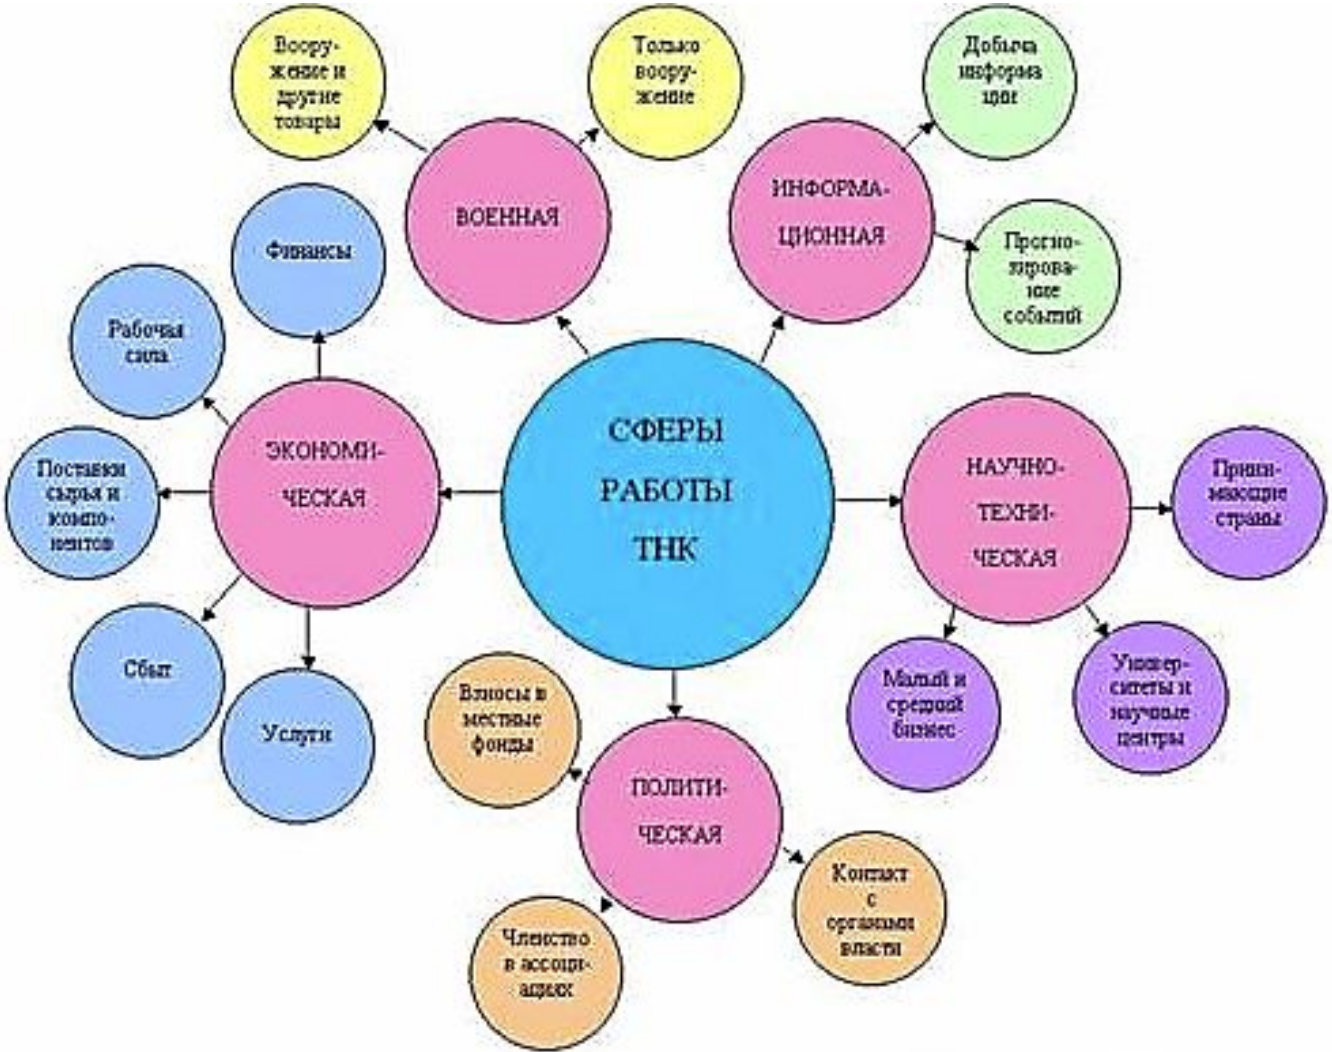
Вооружение и другие товары

Только вооружение

Добыча информации

ВОЕННАЯ

ИНФОРМАЦИОННАЯ

Прогнозирование событий

Финансы

Рабочая сила

СФЕРЫ РАБОТЫ ТНК

ЭКОНОМИЧЕСКАЯ

Поставки сырья и компонентов

НАУЧНО-ТЕХНИЧЕСКАЯ

Принимающие страны

Сбыт

Услуги

Малый и средний бизнес

Университеты и научные центры

Взносы в местные фонды

ПОЛИТИЧЕСКАЯ

Контакт с органами власти

Членство в ассоциациях